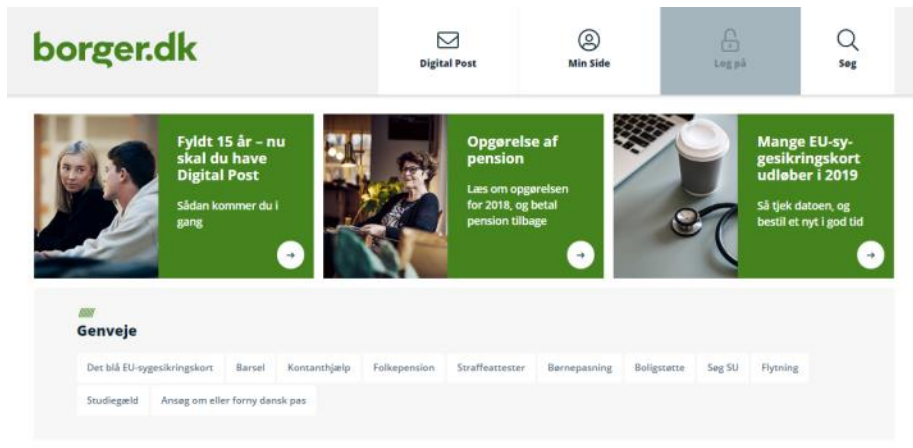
borger.dk

Digital Post

Min Side

Log på

Søg

Fyldt 15 år – nu skal du have Digital Post

Sådan kommer du i gang

Opgørelse af pension

Læs om opgørelsen for 2018, og betal pension tilbage

Mange EU-sygesikringskort udløber i 2019

Så tjek datoen, og bestil et nyt i god tid

Genveje

Det blå EU-sygesikringskort
Barsel
Kontanthjælp
Folkepension
Straffeattester
Børnepasning
Boligstøtte
Søg SU
Flytning
Studiegæld
Ansøg om eller forny dansk pas